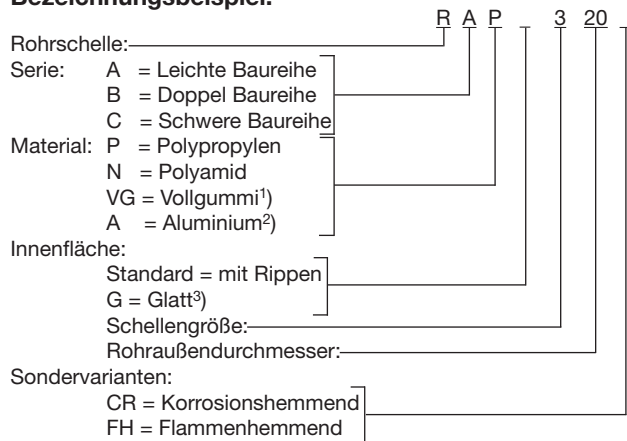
Bezeichnungsbeispiel:

R A P _ 3 20 _

Rohrschelle:

Serie: A = Leichte Baureihe
B = Doppel Baureihe
C = Schwere Baureihe

Material: P = Polypropylen
N = Polyamid
VG = Vollgummi$^{1}$)
A = Aluminium$^{2}$)

Innenfläche:
Standard = mit Rippen
G = Glatt$^{3}$)

Schellengröße:

Rohraußendurchmesser:

Sondervarianten:
CR = Korrosionshemmend
FH = Flammenhemmend